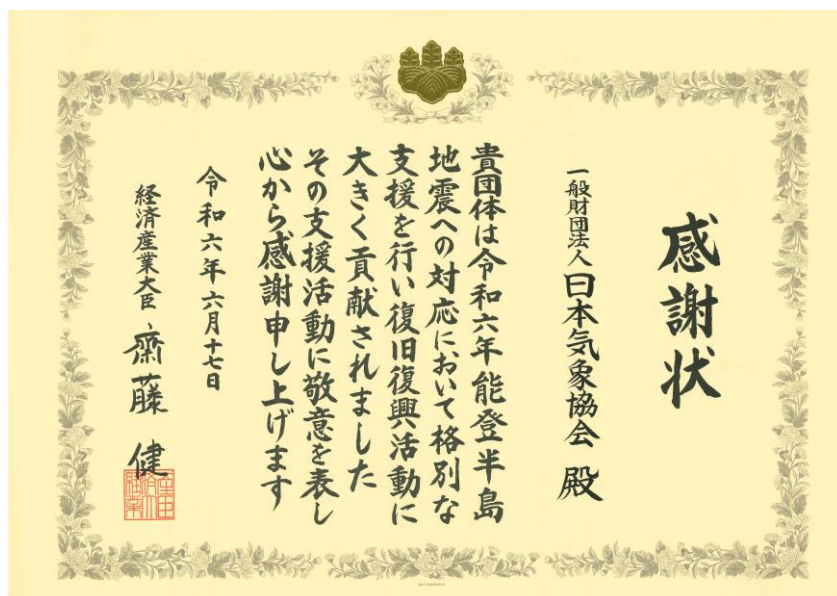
感謝状

一般財団法人日本気象協会 殿

貴団体は令和六年能登半島地震への対応において格別な支援を行い復旧復興活動に大きく貢献されましたその支援活動に敬意を表し心から感謝申し上げます

令和六年六月十七日

経済産業大臣 齋藤 健

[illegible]